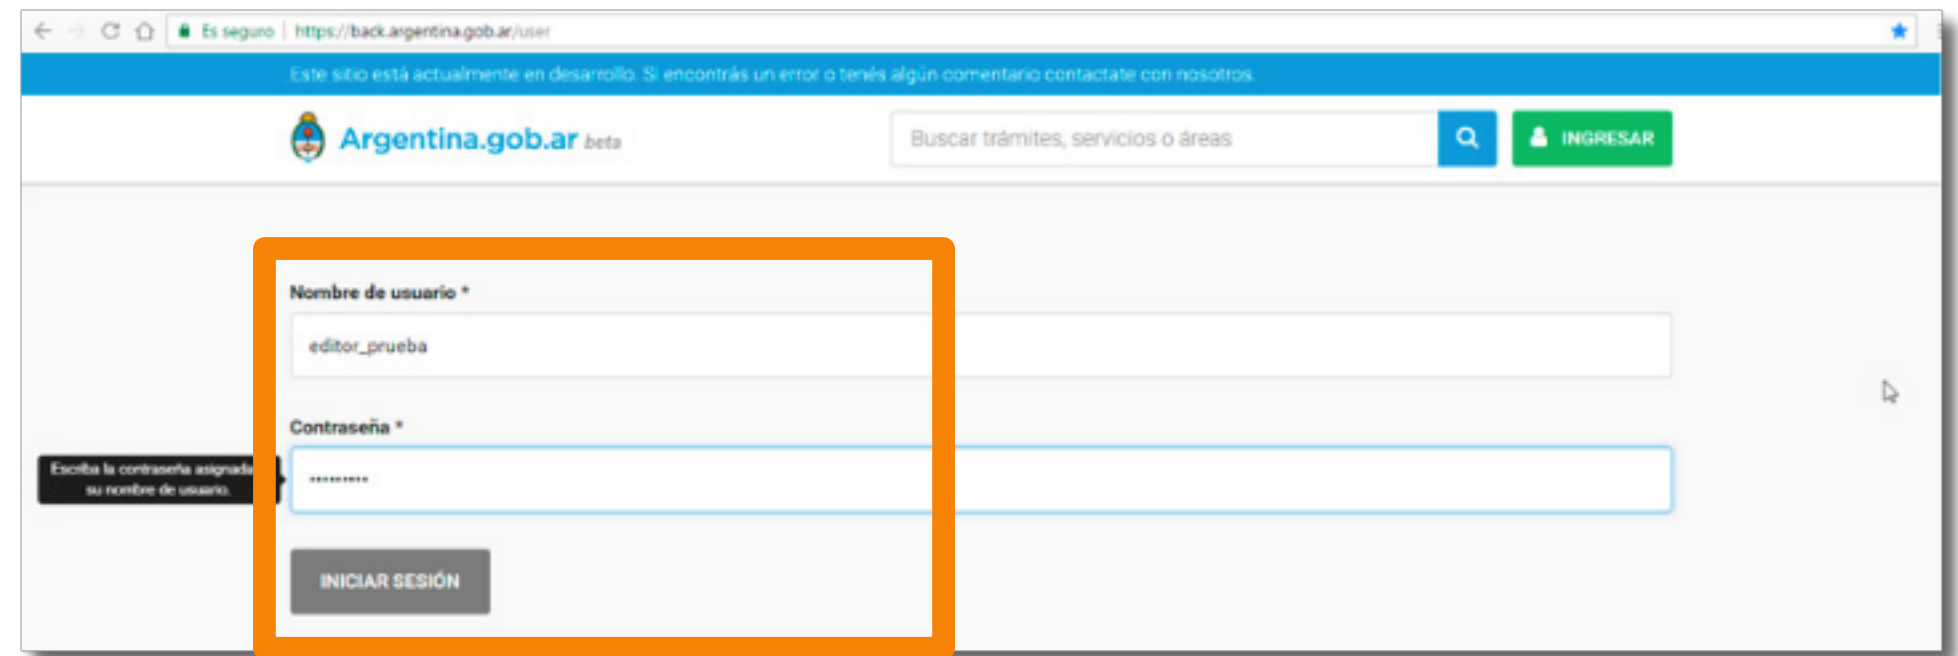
Es seguro | https://back.argentina.gob.ar/user

Este sitio está actualmente en desarrollo. Si encontrás un error o tenés algún comentario contactate con nosotros.

Argentina.gob.ar beta

Buscar trámites, servicios o áreas

INGRESAR

Nombre de usuario *

editor_prueba

Contraseña *

Escriba la contraseña asignada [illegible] su nombre de usuario.

••••••••••

INICIAR SESIÓN